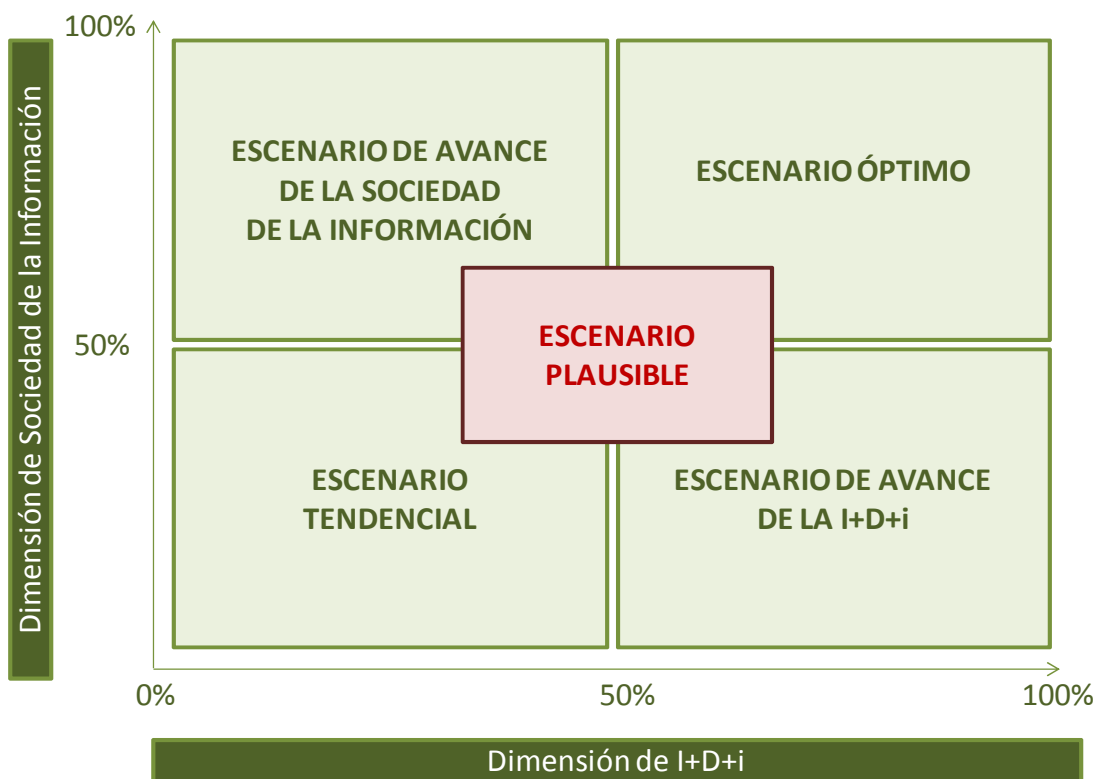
Dimensión de Sociedad de la Información

100%

50%

ESCENARIO DE AVANCE DE LA SOCIEDAD DE LA INFORMACIÓN

ESCENARIO ÓPTIMO

ESCENARIO PLAUSIBLE

ESCENARIO TENDENCIAL

ESCENARIO DE AVANCE DE LA I+D+i

0%

50%

100%

Dimensión de I+D+i